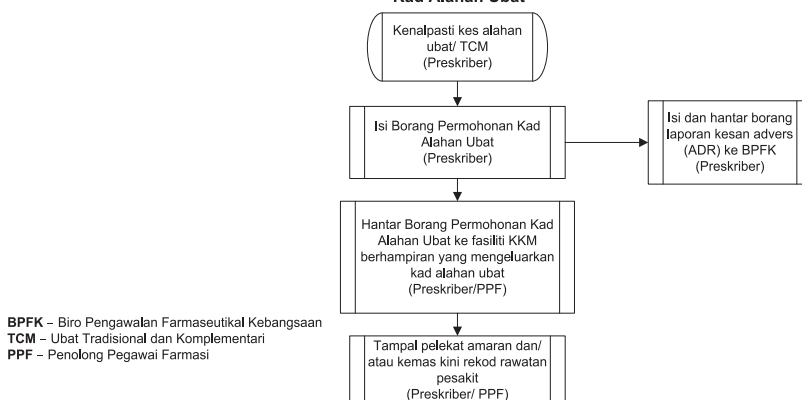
Kad Alahan Ubat

Kenalpasti kes alahan ubat/ TCM (Preskriber)

Isi Borang Permohonan Kad Alahan Ubat (Preskriber)

Isi dan hantar borang laporan kesan advers (ADR) ke BPFK (Preskriber)

Hantar Borang Permohonan Kad Alahan Ubat ke fasiliti KKM berhampiran yang mengeluarkan kad alahan ubat (Preskriber/PPF)

BPFK – Biro Pengawalan Farmaseutikal Kebangsaan
TCM – Ubat Tradisional dan Komplementari
PPF – Penolong Pegawai Farmasi

Tampal pelekat amaran dan/ atau kemas kini rekod rawatan pesakit (Preskriber/ PPF)